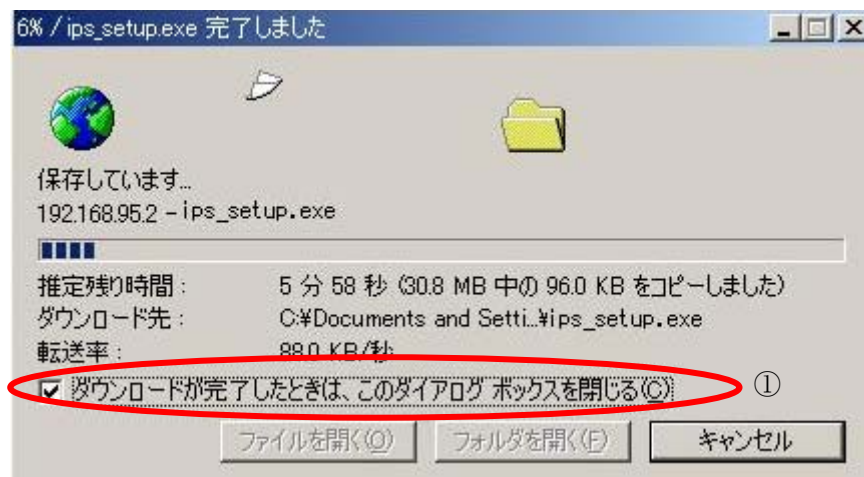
6% / ips_setup.exe 完了しました

保存しています...
192.168.95.2 - ips_setup.exe

推定残り時間： 5 分 58 秒 (30.8 MB 中の 96.0 KB をコピーしました)
ダウンロード先： C:¥Documents and Setti...¥ips_setup.exe
転送率： 88.0 KB/秒

ダウンロードが完了したときは、このダイアログ ボックスを閉じる(C) ①

ファイルを開く(O) フォルダを開く(F) キャンセル